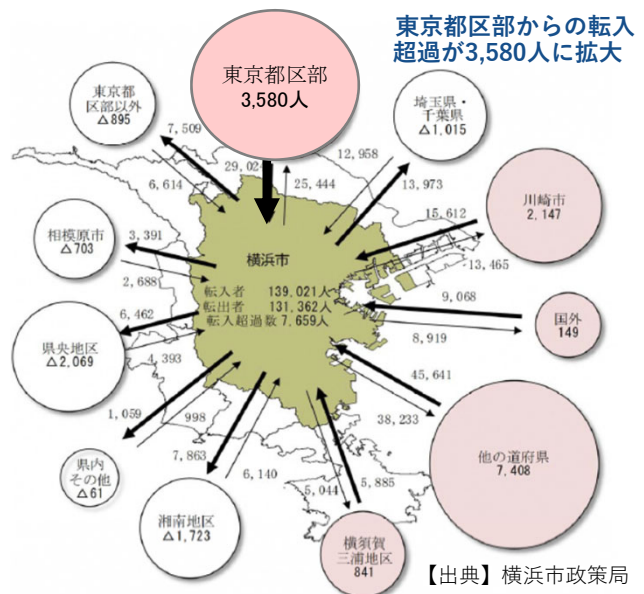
東京都区部からの転入超過が3,580人に拡大

東京都区部
3,580人

東京都
区部以外
△895

7,509

29,02

25,444

12,958

埼玉県・
千葉県
△1,015

13,973

6,614

川崎市
2,147

15,612

13,465

相模原市
△703

3,391

横浜市

2,688

転入者 139,021人
転出者 131,362人
転入超過数 7,659人

9,068

国外
149

6,462

8,919

県央地区
△2,069

4,393

45,641

1,059

998

38,233

7,863

他の道府県
7,408

6,140

県内
その他
△61

5,044

5,885

湘南地区
△1,723

横須賀
三浦地区
841

【出典】横浜市政策局